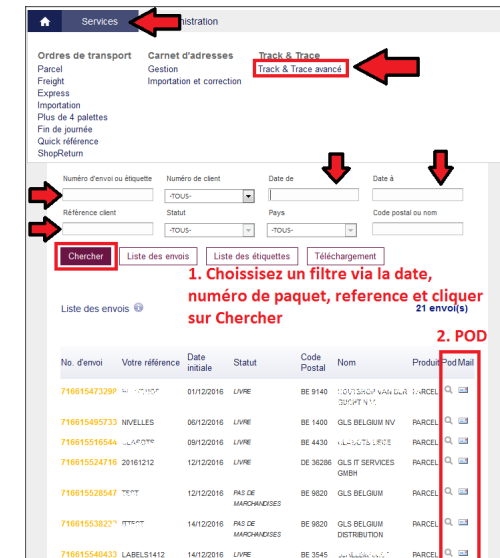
Services

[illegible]istration

Ordres de transport
Parcel
Freight
Express
Importation
Plus de 4 palettes
Fin de journée
Quick référence
ShopReturn

Carnet d'adresses
Gestion
Importation et correction

Track & Trace
Track & Trace avancé

Numéro d'envoi ou étiquette
Numéro de client
-TOUS-
Date de
Date à
Référence client
Statut
-TOUS-
Pays
-TOUS-
Code postal ou nom

Chercher
Liste des envois
Liste des étiquettes
Téléchargement

1. Choissizez un filtre via la date, numéro de paquet, reference et cliquer sur Chercher

Liste des envois
21 envoi(s)

2. POD

| No. d'envoi | Votre référence | Date initiale | Statut | Code Postal | Nom | Produit | Pod | Mail |
|---|---|---|---|---|---|---|---|---|
| 71681547329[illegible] | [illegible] | 01/12/2016 | LIVRE | BE 9140 | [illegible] | PARCEL | | |
| 716615495733 | NIVELLES | 06/12/2016 | LIVRE | BE 1400 | GLS BELGIUM NV | PARCEL | | |
| 716615516544 | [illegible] | 09/12/2016 | LIVRE | BE 4430 | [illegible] | PARCEL | | |
| 716615524716 | 20161212 | 12/12/2016 | LIVRE | DE 36286 | GLS IT SERVICES GMBH | PARCEL | | |
| 716615528547 | TEST | 12/12/2016 | PAS DE MARCHANDISES | BE 9820 | GLS BELGIUM | PARCEL | | |
| 71661553822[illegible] | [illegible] | 14/12/2016 | PAS DE MARCHANDISES | BE 9820 | GLS BELGIUM DISTRIBUTION | PARCEL | | |
| 716615540433 | LABELS1412 | 14/12/2016 | LIVRE | BE 3545 | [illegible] | PARCEL | | |